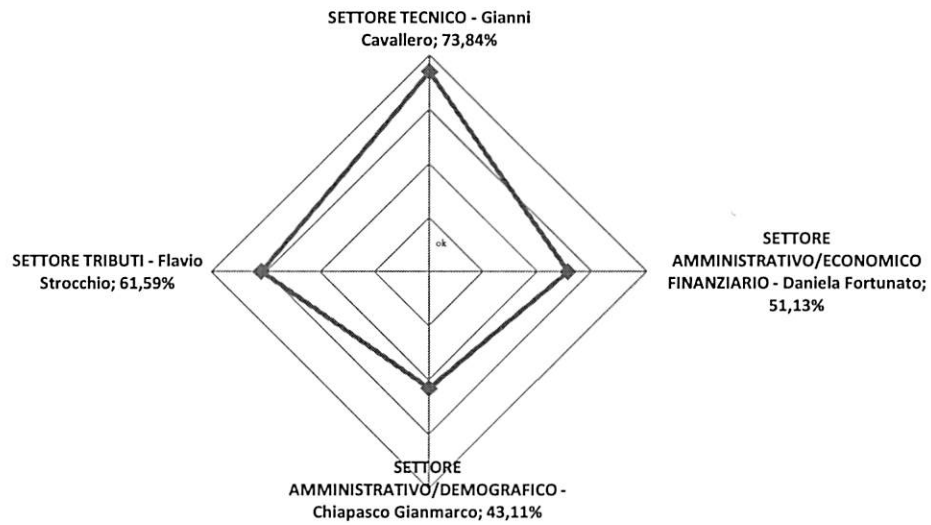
SETTORE TECNICO - Gianni Cavallero; 73,84%

SETTORE TRIBUTI - Flavio Strocchio; 61,59%

ok

SETTORE AMMINISTRATIVO/ECONOMICO FINANZIARIO - Daniela Fortunato; 51,13%

SETTORE AMMINISTRATIVO/DEMOGRAFICO - Chiapasco Gianmarco; 43,11%